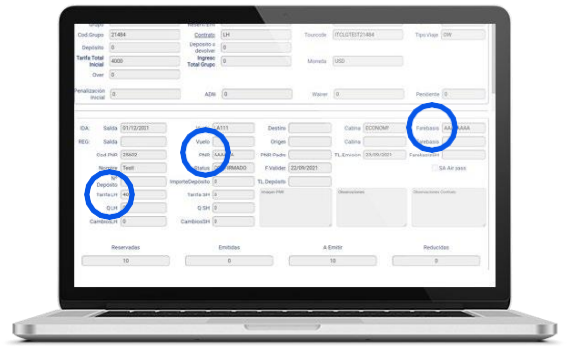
Grupo
Cod.Grupo 21484
Contrato LH
Tourcode ITCLUTEIT21484
Tipo Viaje OW
Depósito 0
Deposito a devolver 0
Tarifa Total Inicial 4000
Ingreso Total Grupo 0
Moneda USD
Over 0
Penalización Inicial 0
ADM 0
Waiver 0
Pendiente 0

IDA: Salida 01/12/2021
Vuelo LA711
Destino
Cabina ECONOMY
Farebasis AA...AAAA
REG: Salida
Origen
Cabina
Farebase
Cod PNR 25AKD
PNR AAAA...
PNR Padre
TL Emisión 23/09/2021
FareAsertion
Nombre Test
Status CONFIRMADO
F.Validez 22/09/2021
SA Air pass
Depósito
ImporteDeposito 0
TL Deposito
TarifaUH 4000
Tarifa UH 0
Imagen PNR
Observaciones
Observaciones Contrato
Q.UH
Q.SH 0
CambiosUH 0
CambiosSH 0
Reservadas
Emitidas
A Emitir
Reducidas
10
0
10
0